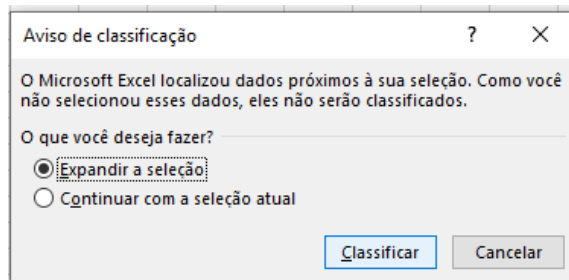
Aviso de classificação ? X

O Microsoft Excel localizou dados próximos à sua seleção. Como você não selecionou esses dados, eles não serão classificados.

O que você deseja fazer?

Expandir a seleção

Continuar com a seleção atual

Classificar Cancelar